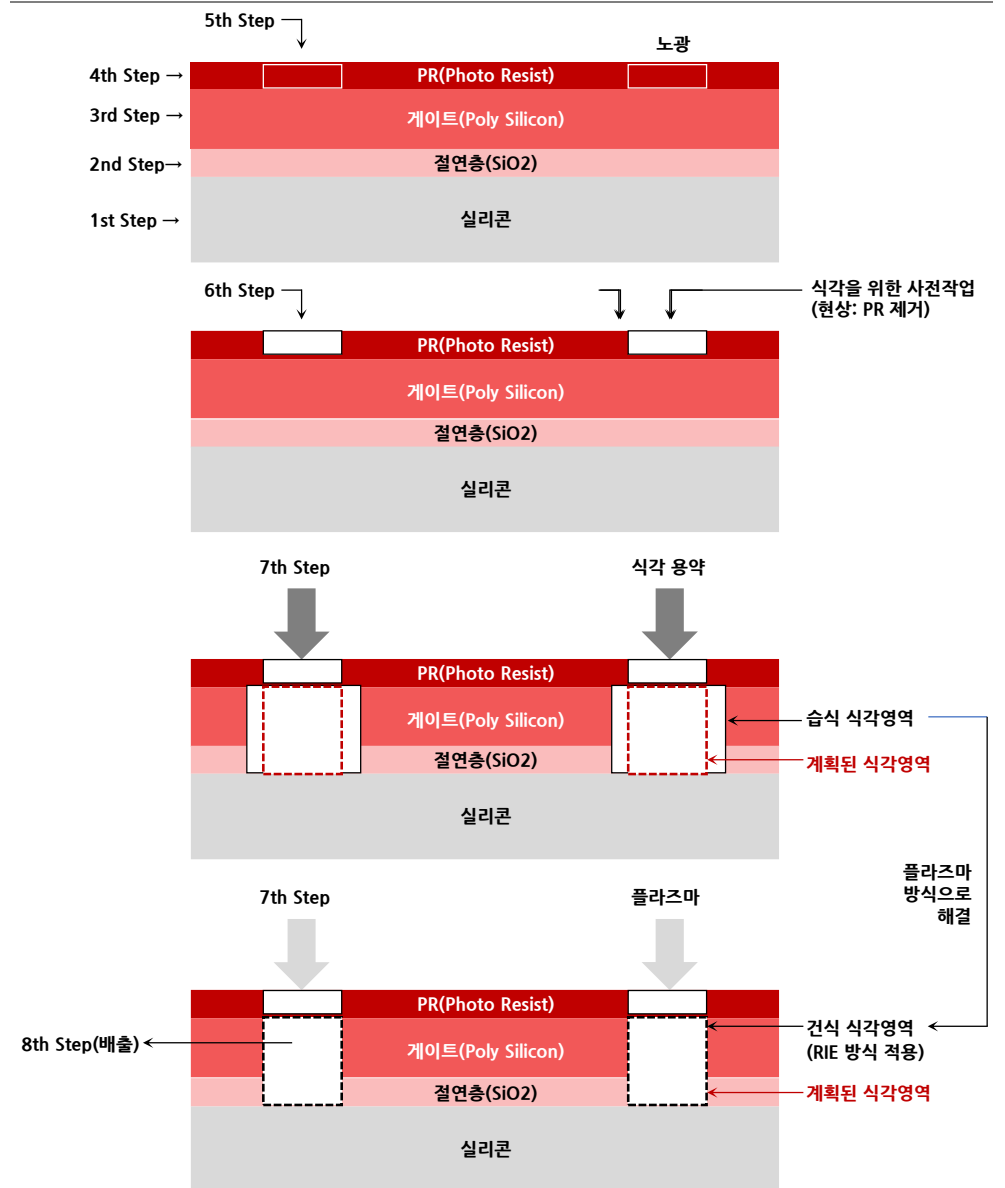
5th Step

노광

4th Step →
PR(Photo Resist)
3rd Step →
게이트(Poly Silicon)
2nd Step→
절연층(SiO2)
1st Step →
실리콘

6th Step

식각을 위한 사전작업
(현상: PR 제거)

PR(Photo Resist)
게이트(Poly Silicon)
절연층(SiO2)
실리콘

7th Step

식각 용약

PR(Photo Resist)
게이트(Poly Silicon)
습식 식각영역
절연층(SiO2)
계획된 식각영역
실리콘

플라즈마
방식으로
해결

7th Step

플라즈마

PR(Photo Resist)
8th Step(배출)
게이트(Poly Silicon)
건식 식각영역
(RIE 방식 적용)
절연층(SiO2)
계획된 식각영역
실리콘